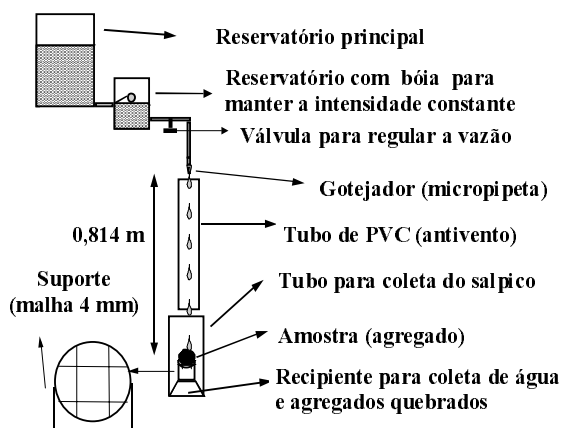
Reservatório principal

Reservatório com bóia para manter a intensidade constante

Válvula para regular a vazão

Gotejador (micropipeta)

0,814 m

Tubo de PVC (antivento)

Suporte (malha 4 mm)

Tubo para coleta do salpico

Amostra (agregado)

Recipiente para coleta de água e agregados quebrados